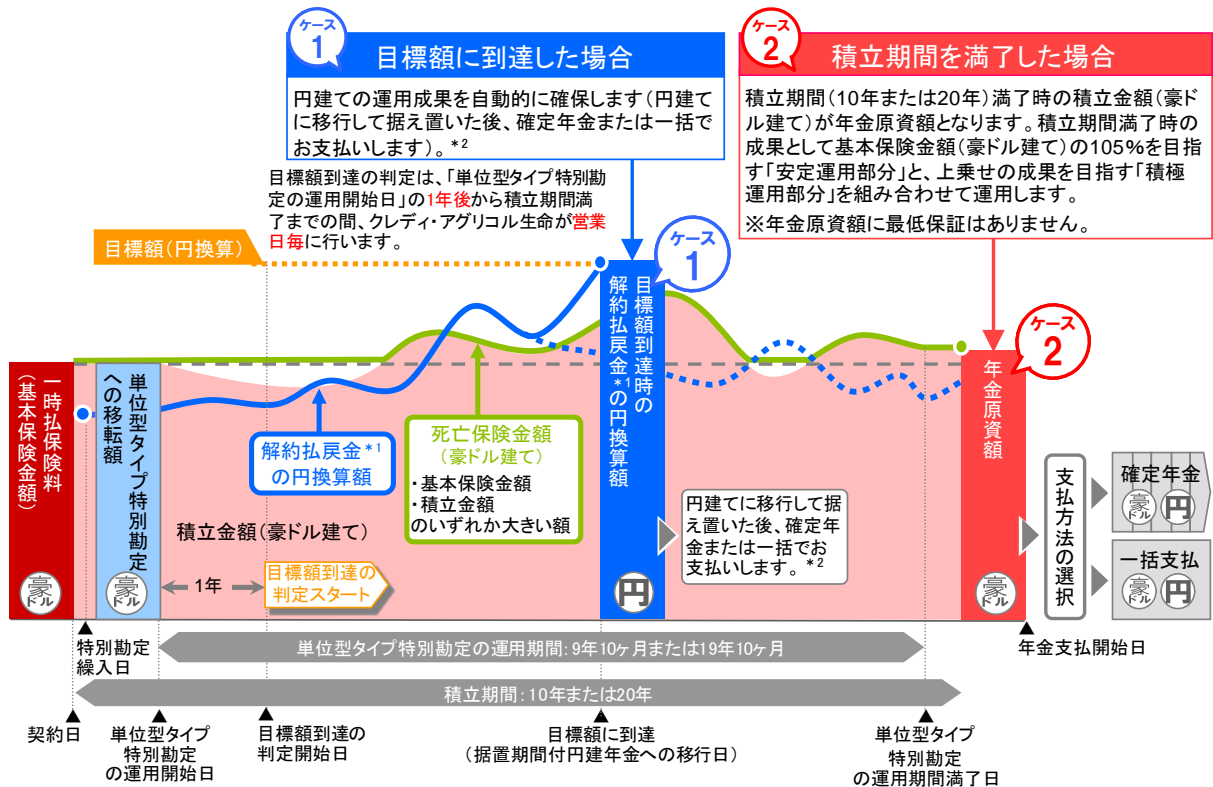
ケース 1
目標額に到達した場合
円建ての運用成果を自動的に確保します（円建てに移行して据え置いた後、確定年金または一括でお支払いします）。*2

ケース 2
積立期間を満了した場合
積立期間（10年または20年）満了時の積立金額（豪ドル建て）が年金原資額となります。積立期間満了時の成果として基本保険金額（豪ドル建て）の105%を目指す「安定運用部分」と、上乗せの成果を目指す「積極運用部分」を組み合わせて運用します。
※年金原資額に最低保証はありません。

目標額到達の判定は、「単位型タイプ特別勘定の運用開始日」の1年後から積立期間満了までの間、クレディ・アグリコル生命が営業日毎に行います。

目標額（円換算）

ケース 1
目標額到達時の解約払戻金*1の円換算額

ケース 2
年金原資額

一時払保険料（基本保険金額）
豪ドル

単位型タイプ特別勘定への移転額
豪ドル

解約払戻金*1の円換算額

死亡保険金額（豪ドル建て）
・基本保険金額
・積立金額
のいずれか大きい額

積立金額（豪ドル建て）

1年
目標額到達の判定スタート

円

円建てに移行して据え置いた後、確定年金または一括でお支払いします。*2

豪ドル

支払方法の選択
確定年金
豪ドル 円
一括支払
豪ドル 円

特別勘定繰入日
単位型タイプ特別勘定の運用期間：9年10ヶ月または19年10ヶ月
年金支払開始日
積立期間：10年または20年
契約日
単位型タイプ特別勘定の運用開始日
目標額到達の判定開始日
目標額に到達（据置期間付円建年金への移行日）
単位型タイプ特別勘定の運用期間満了日